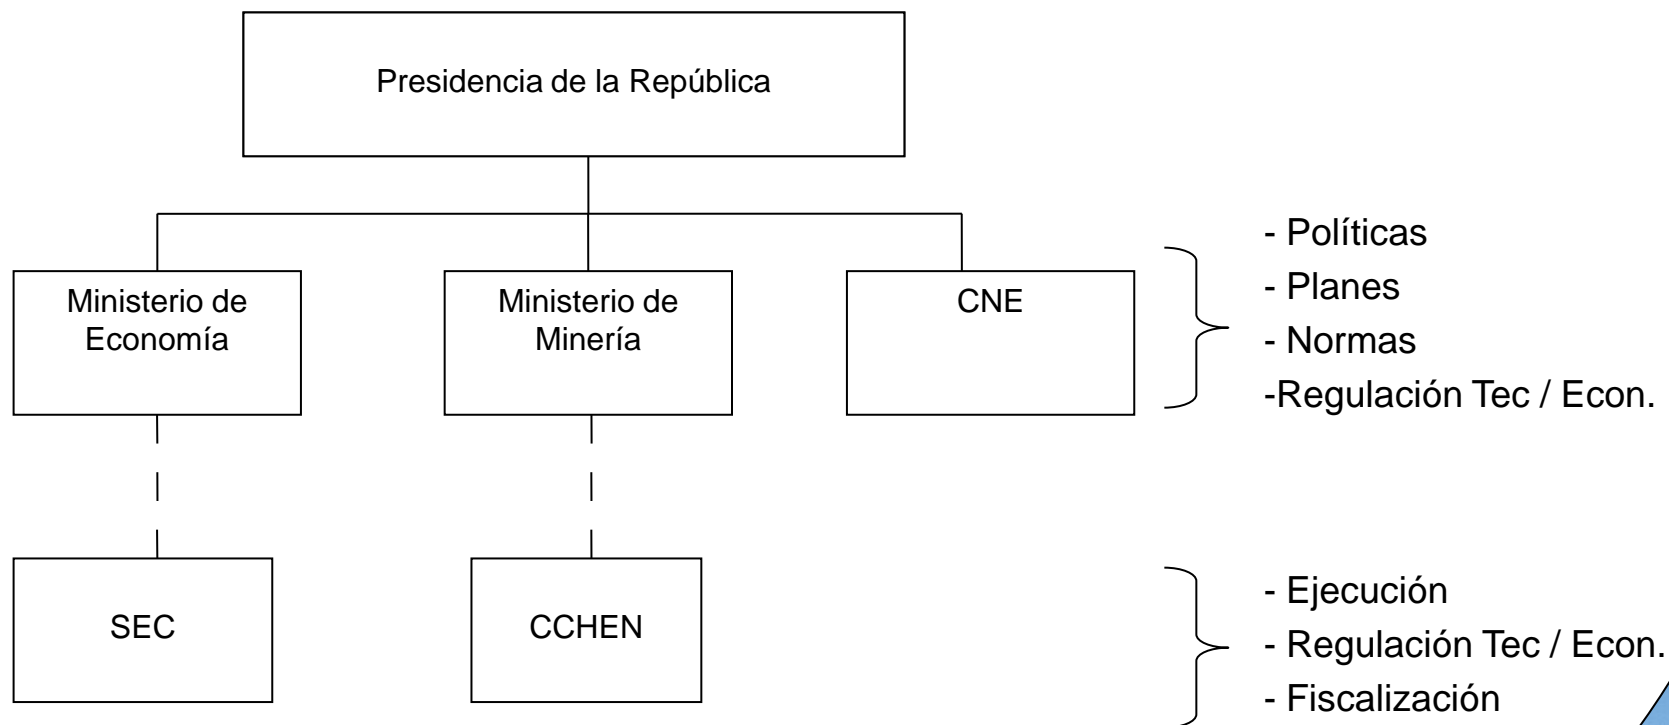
Presidencia de la República

Ministerio de Economía

Ministerio de Minería

CNE

- Políticas
- Planes
- Normas
-Regulación Tec / Econ.

SEC

CCHEN

- Ejecución
- Regulación Tec / Econ.
- Fiscalización